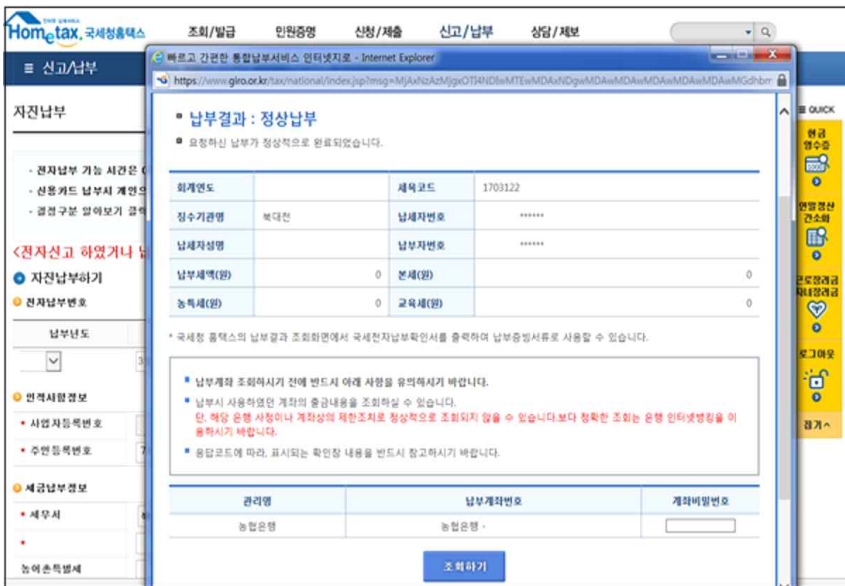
Hometax, 국세청홈택스
조회/발급 민원증명 신청/제출 신고/납부 상담/제보
≡ 신고/납부
자진납부
- 전자납부 기능 시간은 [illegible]
- 신용카드 납부시 계산의 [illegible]
- 결정구분 알아보기 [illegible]
<전자신고 하였거나 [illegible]
자진납부하기
전자납부번호
납부년도
인적사항정보
• 사업자등록번호
• 주민등록번호
세금납부정보
• 세무서
•
농어촌특별세

빠르고 간편한 통합납부서비스 인터넷지로 - Internet Explorer
https://www.giro.or.kr/tax/national/index.jsp?msg=MjAxNzAzMjgxOTI4NDIwMTEwMDAxNDgwMDAwMDAwMDAwMDAwMDAwMGdhbm

납부결과 : 정상납부
요청하신 납부가 정상적으로 완료되었습니다.

| 회계연도 | | 세목코드 | 1703122 |
|---|---|---|---|
| 징수기관명 | 북대전 | 납세자번호 | ****** |
| 납세자성명 | | 납부자번호 | ****** |
| 납부세액(원) | 0 | 본세(원) | 0 |
| 농특세(원) | 0 | 교육세(원) | 0 |

* 국세청 홈택스의 납부결과 조회화면에서 국세전자납부확인서를 출력하여 납부증빙서류로 사용할 수 있습니다.

납부계좌 조회하시기 전에 반드시 아래 사항을 유의하시기 바랍니다.
납부시 사용하였던 계좌의 출금내용을 조회하실 수 있습니다.
단, 해당 은행 사정이나 계좌상의 제한조치로 정상적으로 조회되지 않을 수 있습니다.보다 정확한 조회는 은행 인터넷뱅킹을 이용하시기 바랍니다.
응답코드에 따라, 표시되는 확인창 내용을 반드시 참고하시기 바랍니다.

| 관리명 | 납부계좌번호 | 계좌비밀번호 |
|---|---|---|
| 농협은행 | 농협은행 - | |

조회하기

QUICK
현금영수증
연말정산간소화
근로장려금자녀장려금
로그아웃
접기^